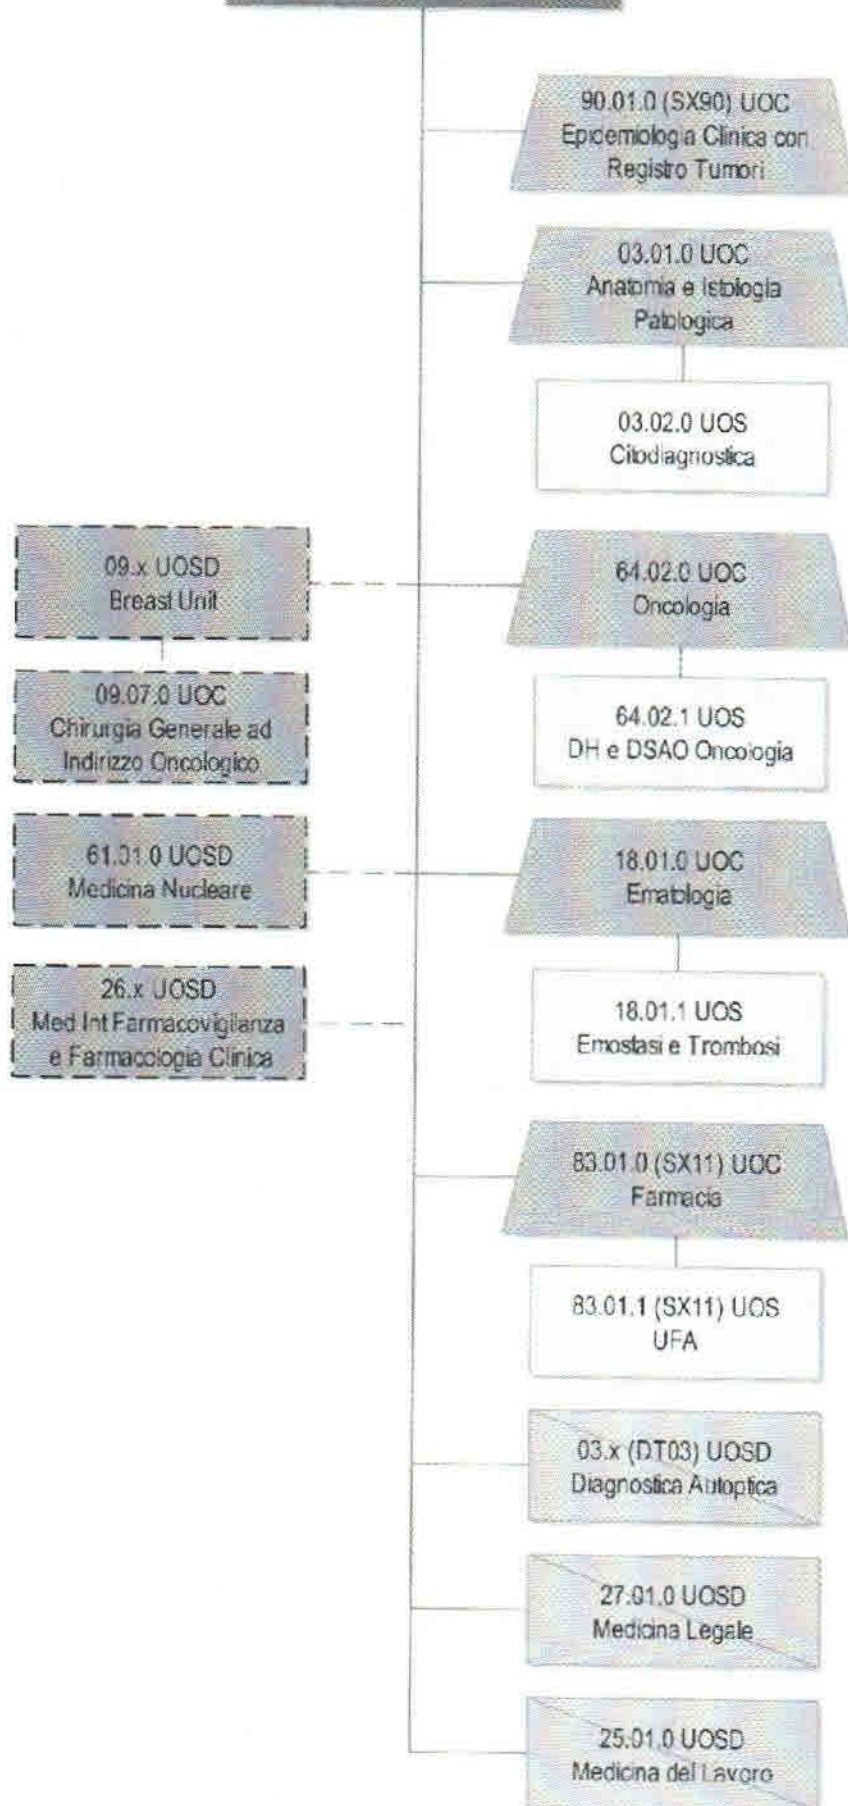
90.01.0 (SX90) UOC
Epidemiologia Clinica con Registro Tumori

03.01.0 UOC
Anatomia e Istologia Patologica

03.02.0 UOS
Citodiagnostica

09.x UOSD
Breast Unit

64.02.0 UOC
Oncologia

09.07.0 UOC
Chirurgia Generale ad Indirizzo Oncologico

64.02.1 UOS
DH e DSAO Oncologia

61.01.0 UOSD
Medicina Nucleare

18.01.0 UOC
Ematologia

26.x UOSD
Med Int Farmacovigilanza e Farmacologia Clinica

18.01.1 UOS
Emostasi e Trombosi

83.01.0 (SX11) UOC
Farmacia

83.01.1 (SX11) UOS
UFA

03.x (DT03) UOSD
Diagnostica Autoptica

27.01.0 UOSD
Medicina Legale

25.01.0 UOSD
Medicina del Lavoro